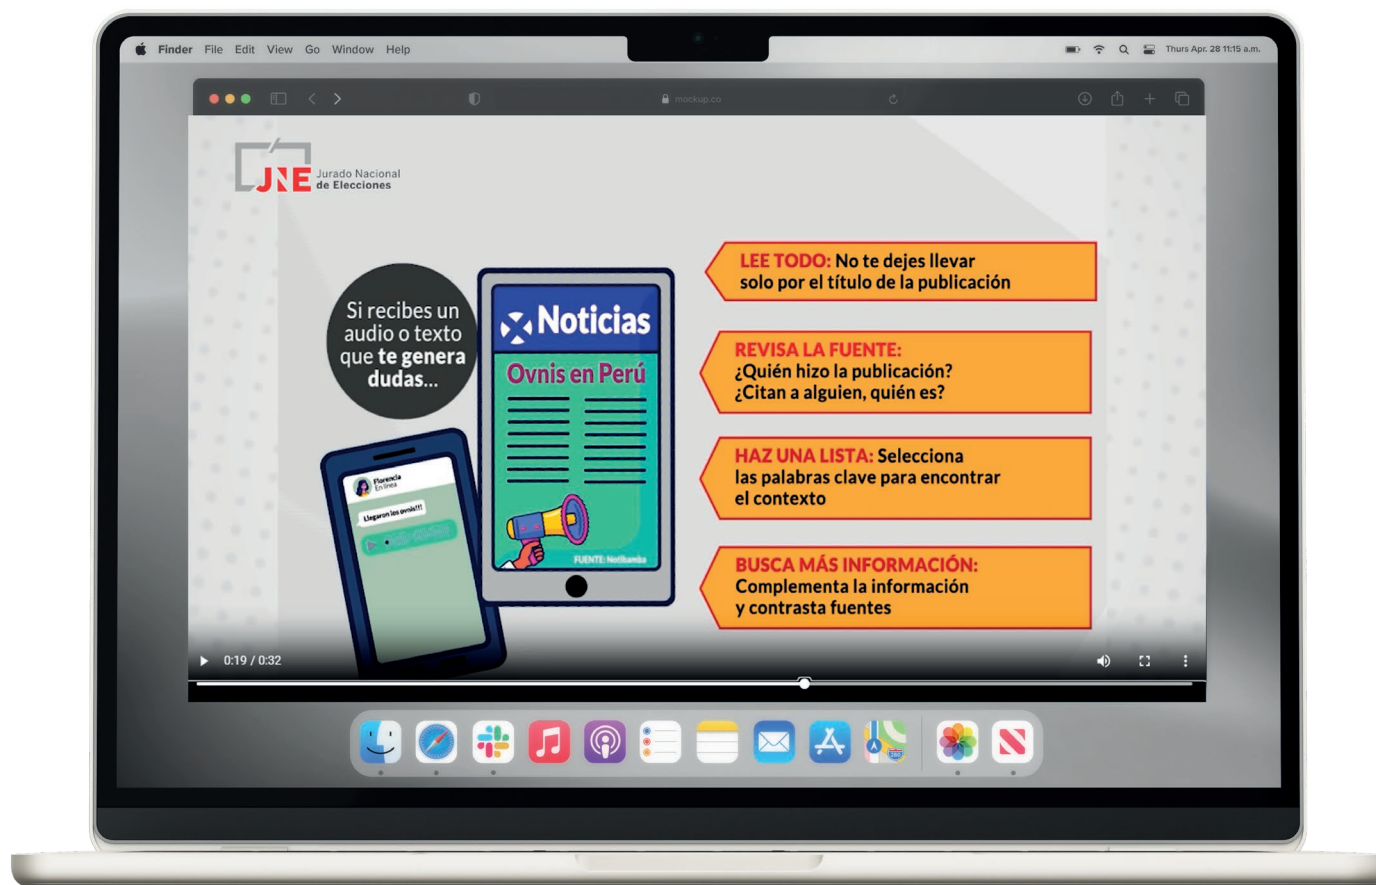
Finder File Edit View Go Window Help

Thurs Apr. 28 11:15 a.m.

mockup.co

JNE Jurado Nacional de Elecciones

Si recibes un audio o texto que **te genera dudas...**

Florencia En línea

Llegaron los ovnis!!!

Noticias

Ovnis en Perú

FUENTE: Notibamba

LEE TODO: No te dejes llevar solo por el título de la publicación

REVISA LA FUENTE: ¿Quién hizo la publicación? ¿Citan a alguien, quién es?

HAZ UNA LISTA: Selecciona las palabras clave para encontrar el contexto

BUSCA MÁS INFORMACIÓN: Complementa la información y contrasta fuentes

0:19 / 0:32